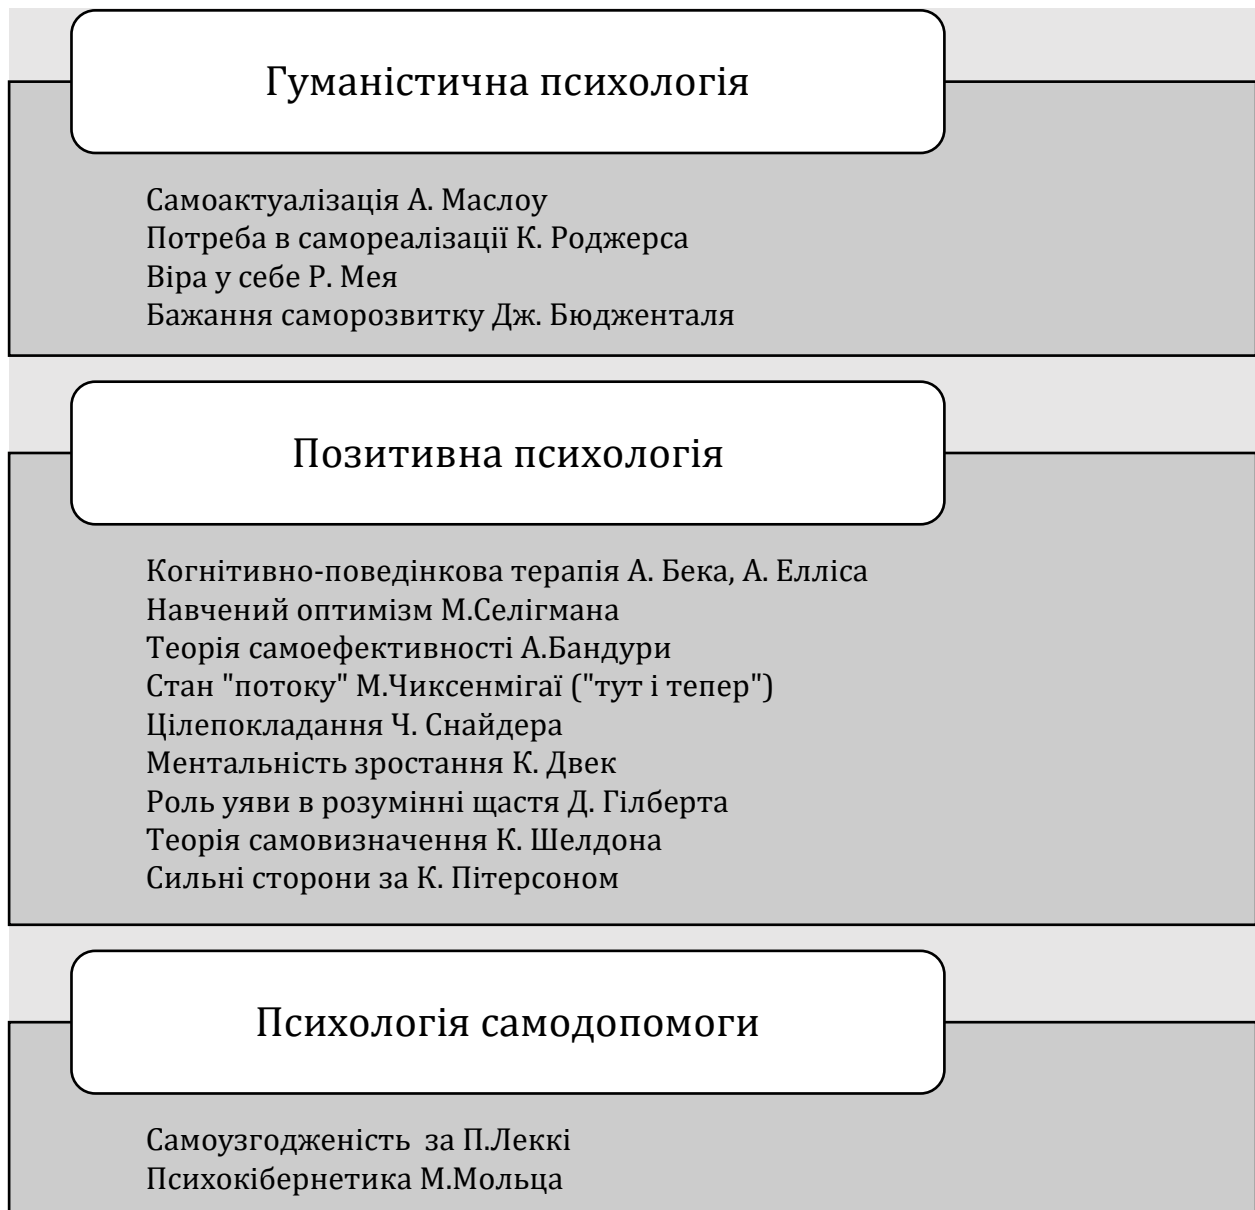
Гуманістична психологія

Самоактуалізація А. Маслоу
Потреба в самореалізації К. Роджерса
Віра у себе Р. Мея
Бажання саморозвитку Дж. Бюдженталя

Позитивна психологія

Когнітивно-поведінкова терапія А. Бека, А. Елліса
Навчений оптимізм М.Селігмана
Теорія самоефективності А.Бандури
Стан "потоку" М.Чиксенмігаї ("тут і тепер")
Цілепокладання Ч. Снайдера
Ментальність зростання К. Двек
Роль уяви в розумінні щастя Д. Гілберта
Теорія самовизначення К. Шелдона
Сильні сторони за К. Пітерсоном

Психологія самодопомоги

Самоузгодженість за П.Леккі
Психокібернетика М.Мольца